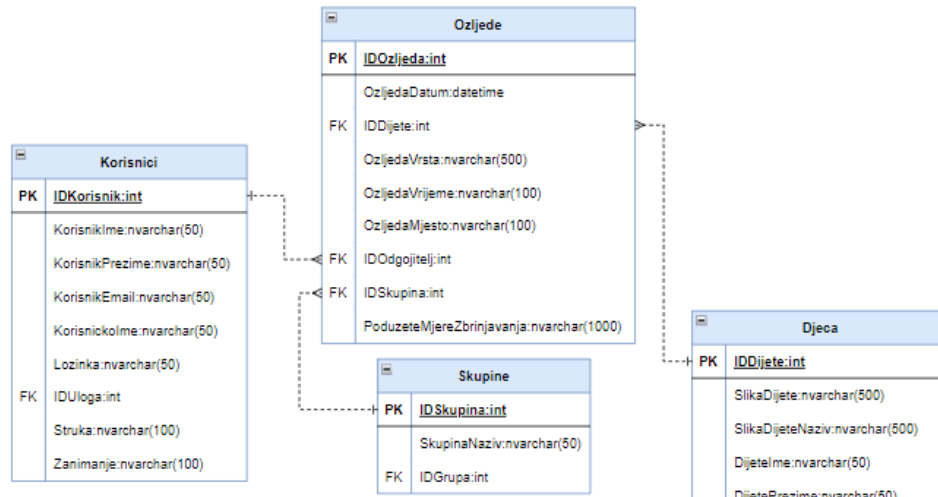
Ozljede

PK IDOzljeda:int

OzljedaDatum:datetime
FK IDDijete:int
OzljedaVrsta:nvarchar(500)
OzljedaVrijeme:nvarchar(100)
OzljedaMjesto:nvarchar(100)
FK IDOdgojitelj:int
FK IDSkupina:int
PoduzeteMjereZbrinjavanja:nvarchar(1000)

Korisnici

PK IDKorisnik:int

KorisnikIme:nvarchar(50)
KorisnikPrezime:nvarchar(50)
KorisnikEmail:nvarchar(50)
KorisnickoIme:nvarchar(50)
Lozinka:nvarchar(50)
FK IDUloga:int
Struka:nvarchar(100)
Zanimanje:nvarchar(100)

Skupine

PK IDSkupina:int

SkupinaNaziv:nvarchar(50)
FK IDGrupa:int

Djeca

PK IDDijete:int

SlikaDijete:nvarchar(500)
SlikaDijeteNaziv:nvarchar(500)
DijeteIme:nvarchar(50)
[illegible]